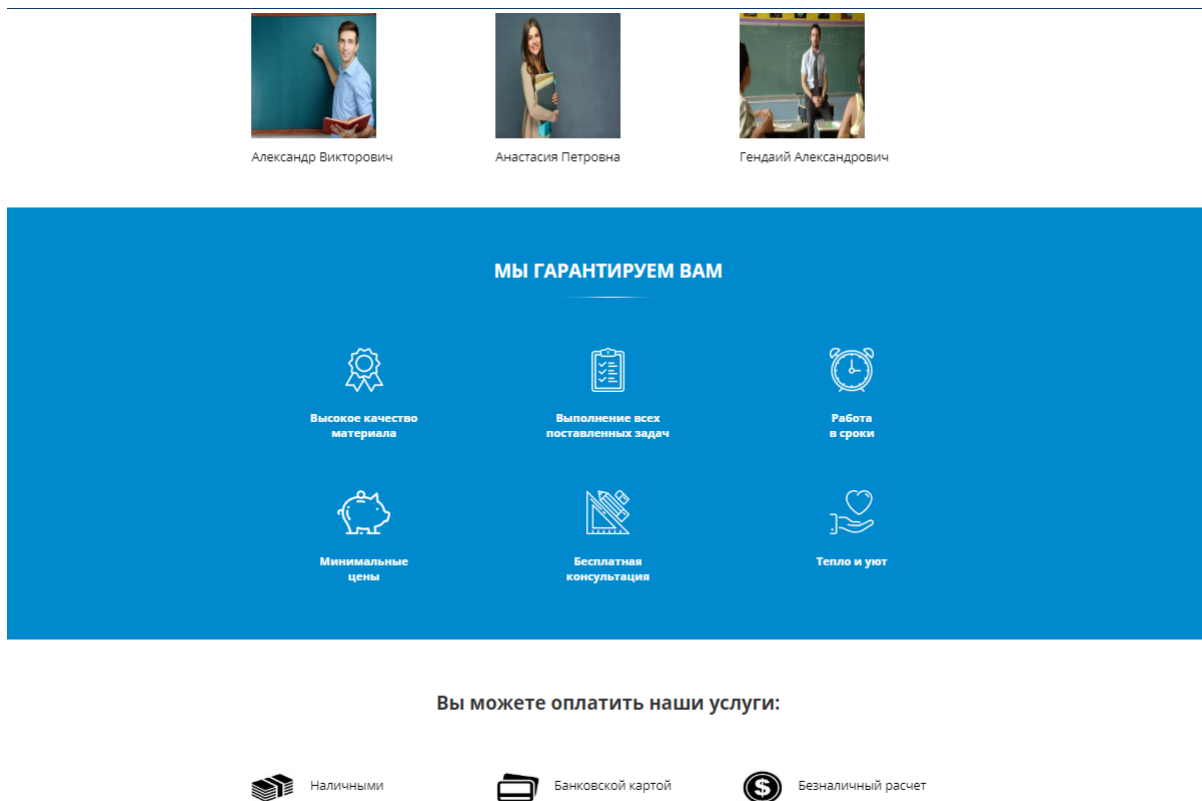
Александр Викторович

Анастасия Петровна

Гендаий Александрович

МЫ ГАРАНТИРУЕМ ВАМ

Высокое качество материала

Выполнение всех поставленных задач

Работа в сроки

Минимальные цены

Бесплатная консультация

Тепло и уют

Вы можете оплатить наши услуги:

Наличными

Банковской картой

Безналичный расчет